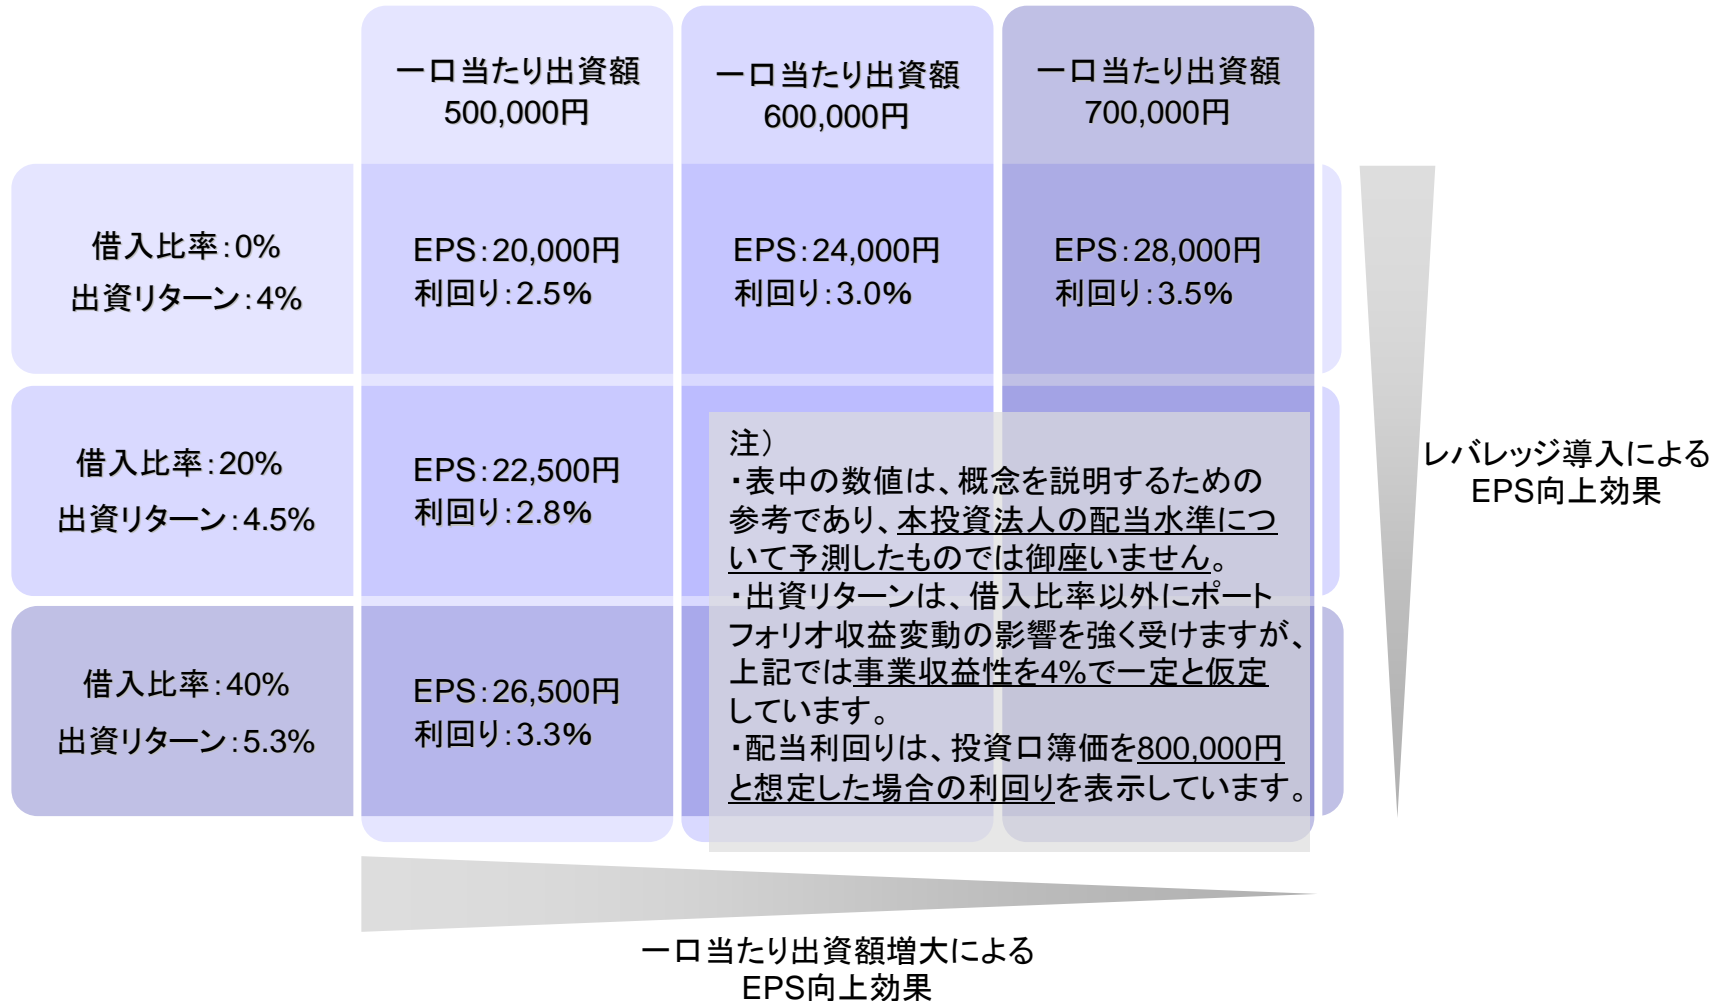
| | 一口当たり出資額 500,000円 | 一口当たり出資額 600,000円 | 一口当たり出資額 700,000円 |
|---|---|---|---|
| 借入比率:0% 出資リターン:4% | EPS:20,000円 利回り:2.5% | EPS:24,000円 利回り:3.0% | EPS:28,000円 利回り:3.5% |
| 借入比率:20% 出資リターン:4.5% | EPS:22,500円 利回り:2.8% | | |
| 借入比率:40% 出資リターン:5.3% | EPS:26,500円 利回り:3.3% | | |

注)
・表中の数値は、概念を説明するための参考であり、本投資法人の配当水準について予測したものでは御座いません。
・出資リターンは、借入比率以外にポートフォリオ収益変動の影響を強く受けますが、上記では事業収益性を4%で一定と仮定しています。
・配当利回りは、投資口簿価を800,000円と想定した場合の利回りを表示しています。

レバレッジ導入による EPS向上効果

一口当たり出資額増大による EPS向上効果